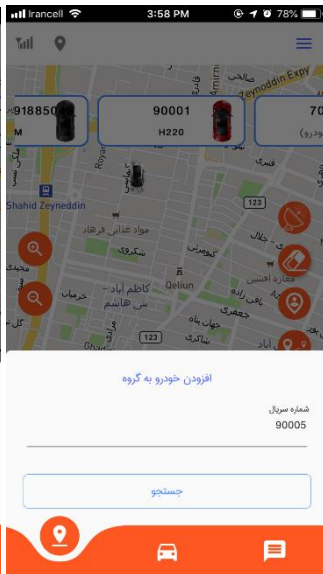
Irancell 3:58 PM 78%

Amirh
Zeynoddin Expy

918850
M

90001
H220

70
(خودرو

Roya

Shahid Zeyneddin

مواد غذایی فرهاد

شکری

123

کاظم آباد - س هاشم

Qeilun

کوچرش

معاره افشین

جعفری

خرمیان

جهان پناه

سادات

آباد

افزودن خودرو به گروه

شماره سریال
90005

جستجو